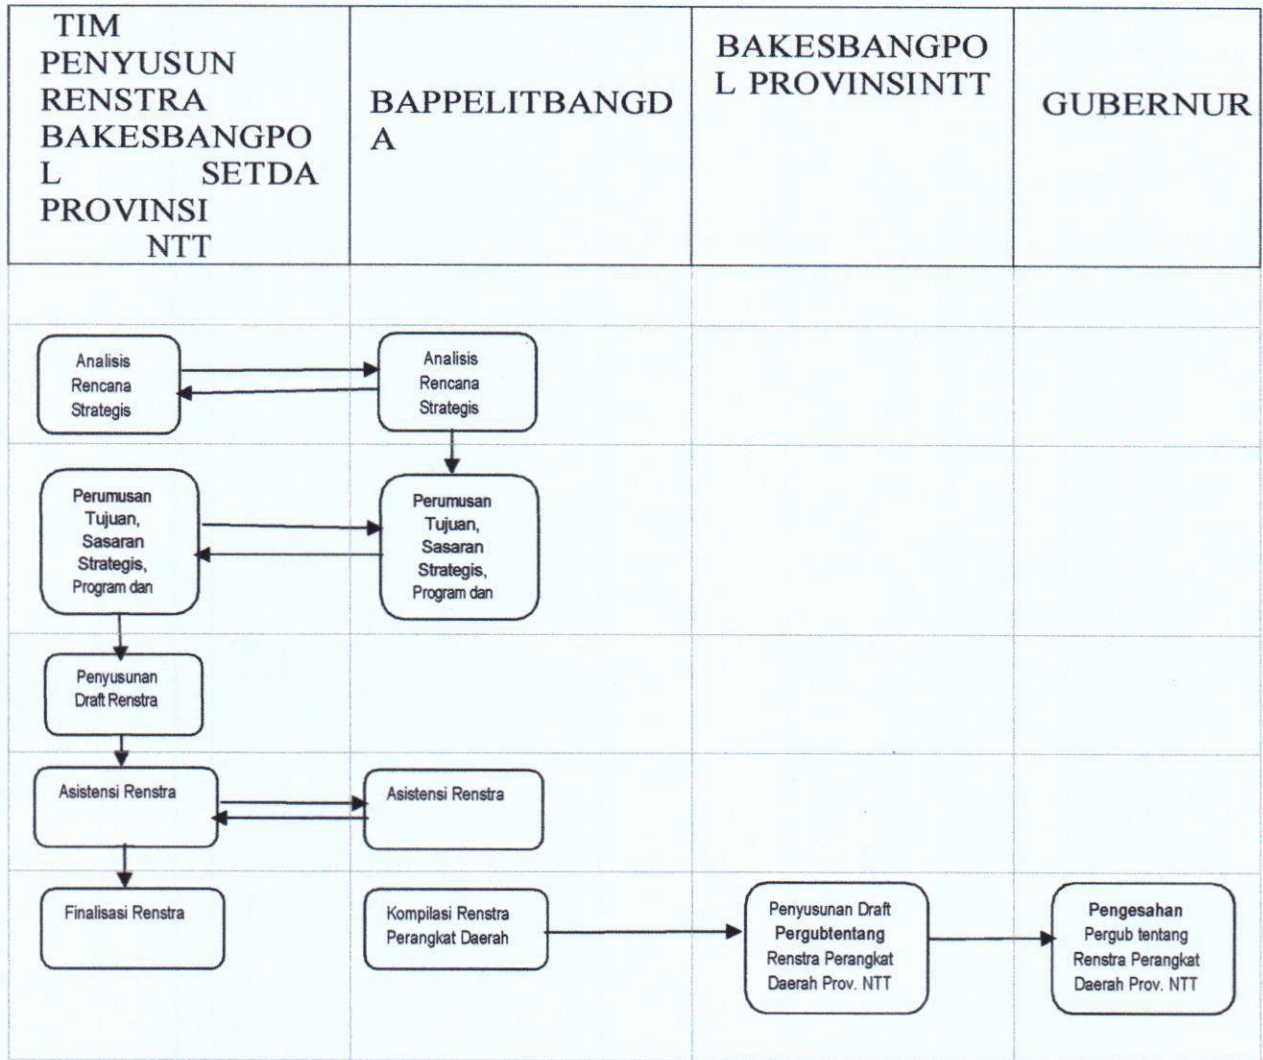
| TIM PENYUSUN RENSTRA BAKESBANGPOL SETDA PROVINSI NTT | BAPPELITBANGDA | BAKESBANGPOL PROVINSINTT | GUBERNUR |
|---|---|---|---|

Analisis Rencana Strategis

Analisis Rencana Strategis

Perumusan Tujuan, Sasaran Strategis, Program dan

Perumusan Tujuan, Sasaran Strategis, Program dan

Penyusunan Draft Renstra

Asistensi Renstra

Asistensi Renstra

Finalisasi Renstra

Kompilasi Renstra Perangkat Daerah

Penyusunan Draft Pergubtentang Renstra Perangkat Daerah Prov. NTT

Pengesahan Pergub tentang Renstra Perangkat Daerah Prov. NTT